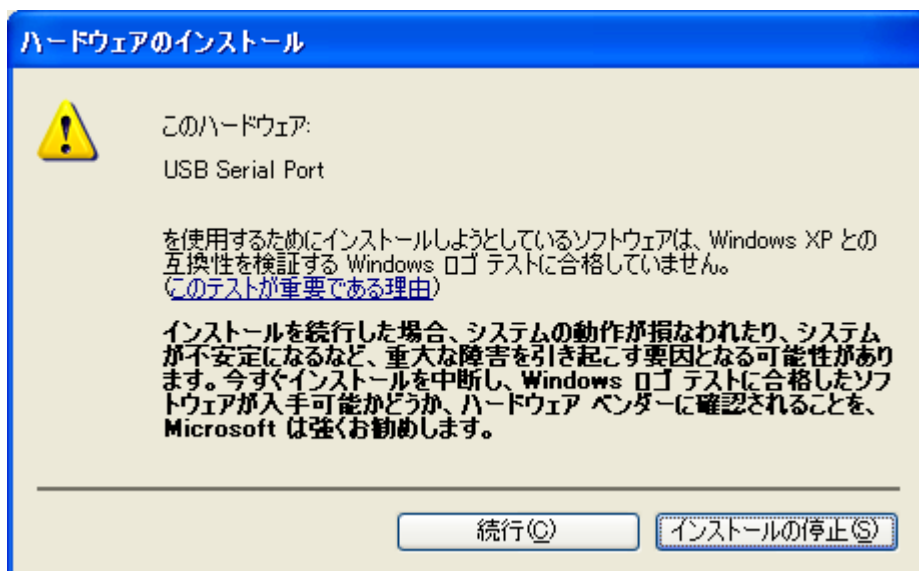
ハードウェアのインストール

このハードウェア:

USB Serial Port

を使用するためにインストールしようとしているソフトウェアは、Windows XP との互換性を検証する Windows ロゴ テストに合格していません。
(このテストが重要である理由)

インストールを続行した場合、システムの動作が損なわれたり、システムが不安定になるなど、重大な障害を引き起こす要因となる可能性があります。今すぐインストールを中断し、Windows ロゴ テストに合格したソフトウェアが入手可能かどうか、ハードウェア ベンダーに確認されることを、Microsoft は強くお勧めします。

続行(C)

インストールの停止(S)